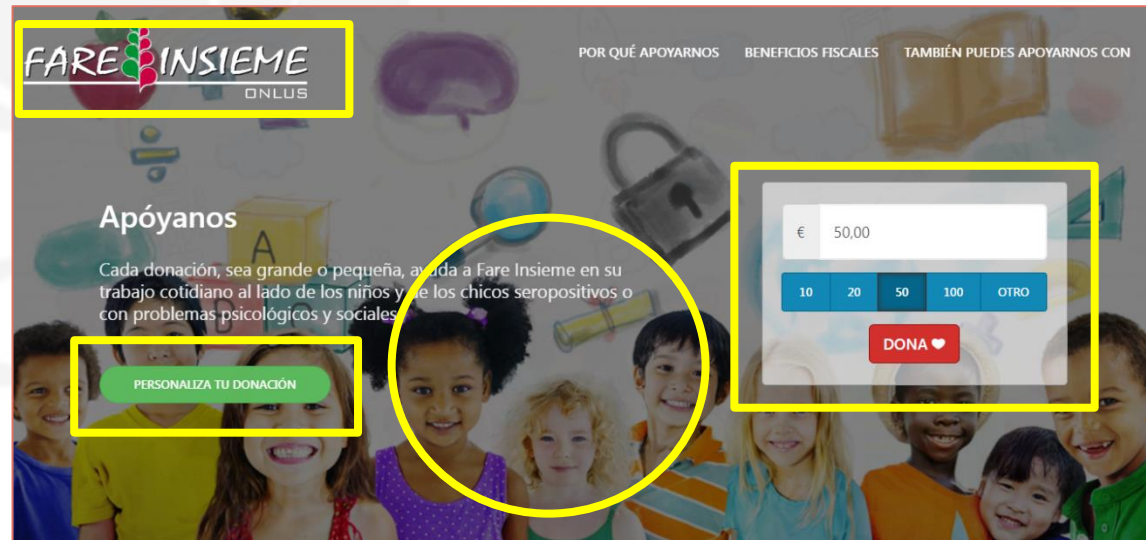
FARE INSIEME ONLUS

POR QUÉ APOYARNOS BENEFICIOS FISCALES TAMBIÉN PUEDES APOYARNOS CON

Apóyanos

Cada donación, sea grande o pequeña, ayuda a Fare Insieme en su trabajo cotidiano al lado de los niños y de los chicos seropositivos o con problemas psicológicos y sociales.

PERSONALIZA TU DONACIÓN

€ 50,00

| 10 | 20 | 50 | 100 | OTRO |
|---|---|---|---|---|

DONA